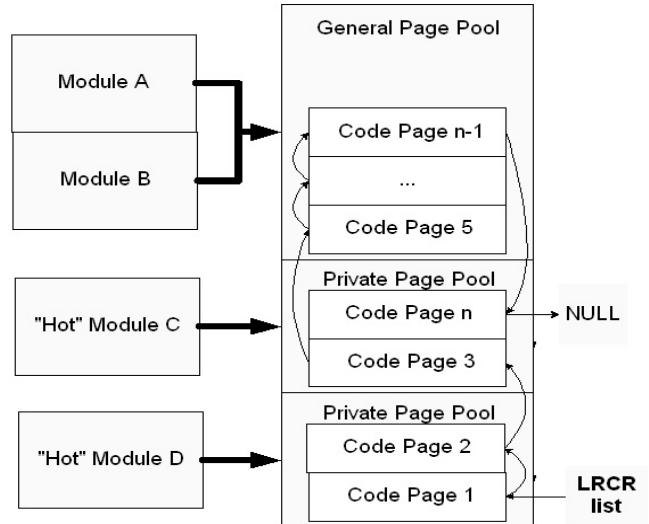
Module A

Module B

General Page Pool

Code Page n-1

...

Code Page 5

"Hot" Module C

Private Page Pool

Code Page n

NULL

Code Page 3

"Hot" Module D

Private Page Pool

Code Page 2

Code Page 1

LRCR list